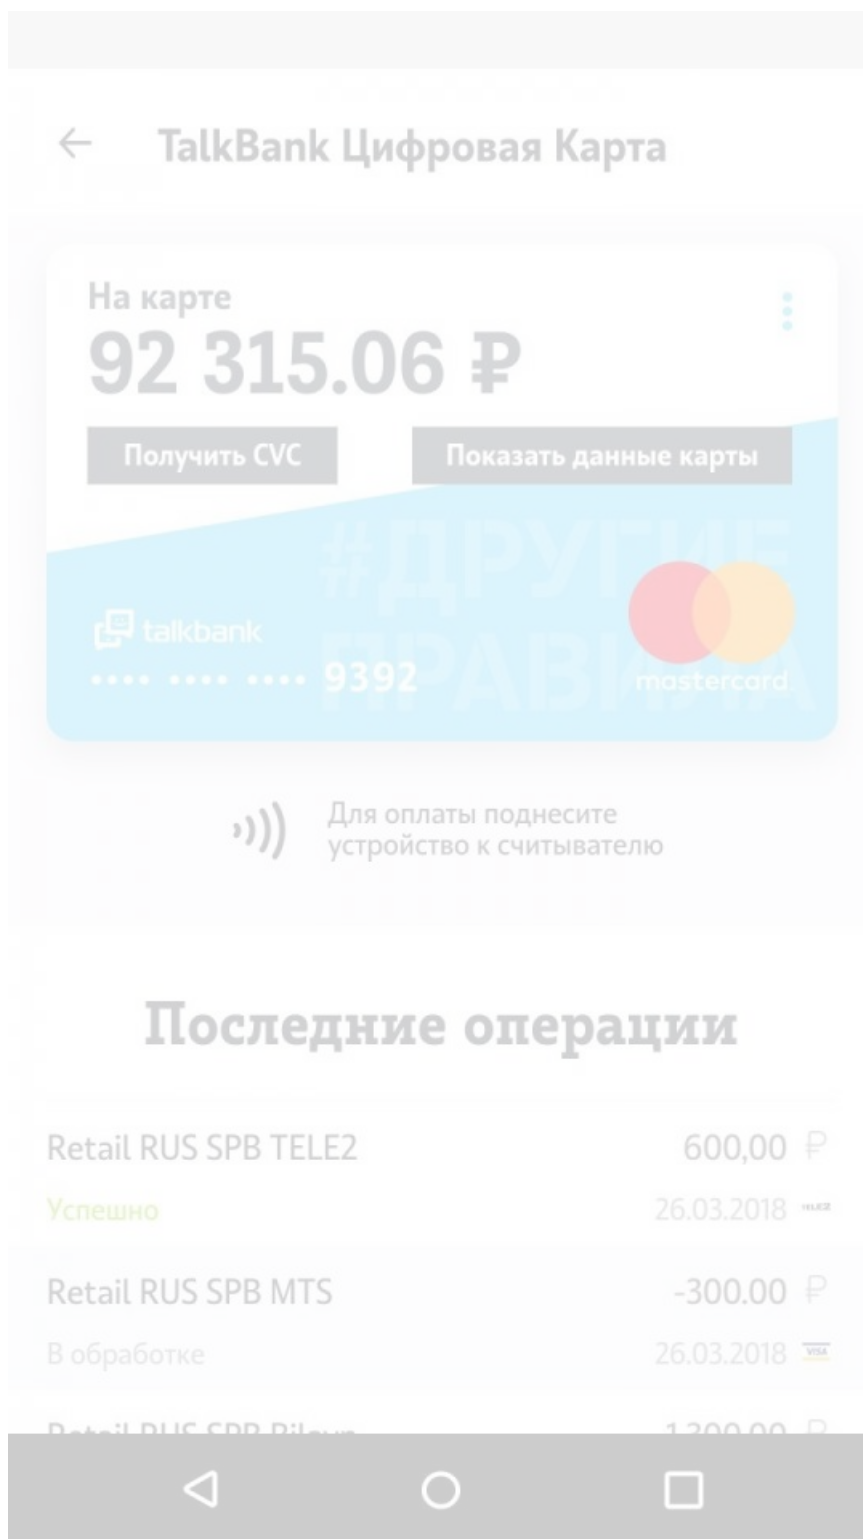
← TalkBank Цифровая Карта

На карте
92 315.06 ₽

Получить CVC

Показать данные карты

#ДРУГИЕ ПРАВИЛА

talkbank
•••• •••• •••• 9392

mastercard

Для оплаты поднесите устройство к считывателю

Последние операции

Retail RUS SPB TELE2
600,00 ₽
Успешно
26.03.2018

Retail RUS SPB MTS
-300.00 ₽
В обработке
26.03.2018 VISA

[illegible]
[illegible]